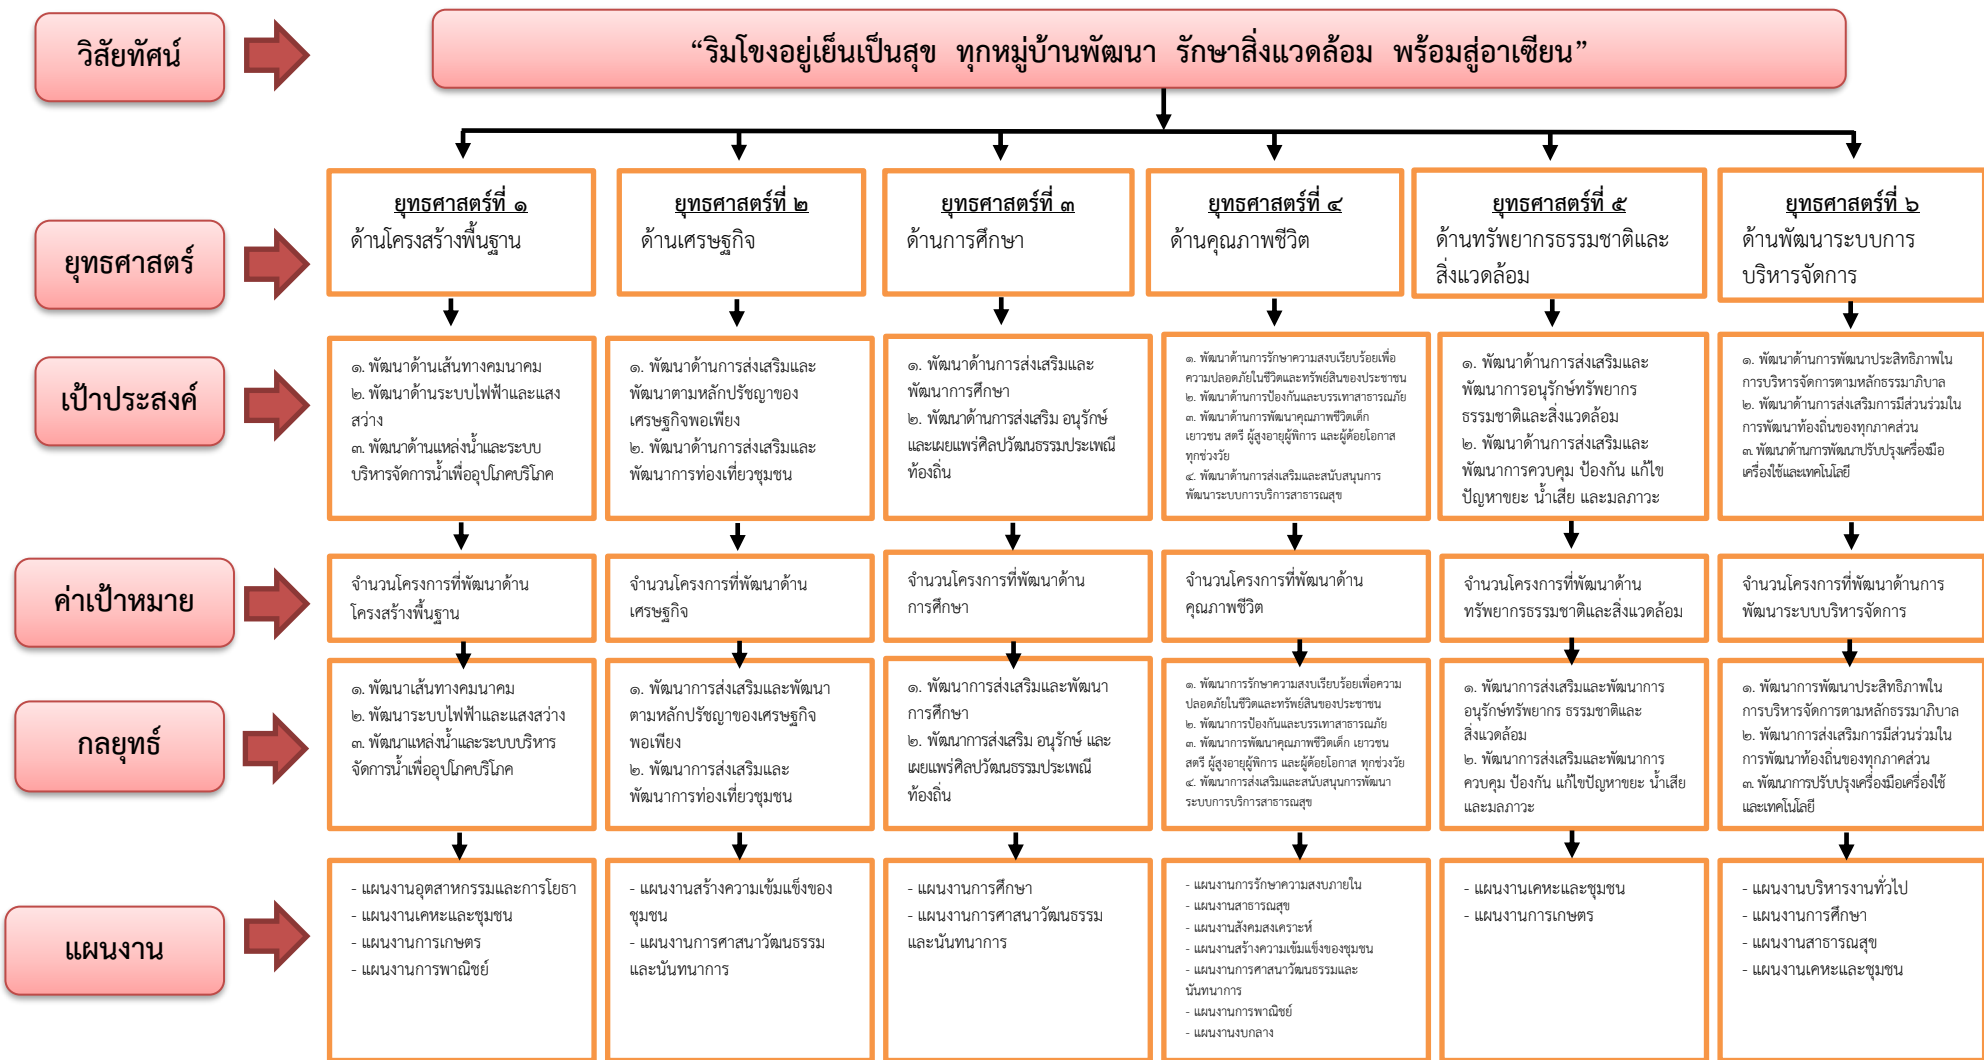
วิสัยทัศน์

“ริมโขงอยู่เย็นเป็นสุข ทุกหมู่บ้านพัฒนา รักษาสิ่งแวดล้อม พร้อมสู่อาเซียน”

ยุทธศาสตร์

ยุทธศาสตร์ที่ ๑
ด้านโครงสร้างพื้นฐาน

ยุทธศาสตร์ที่ ๒
ด้านเศรษฐกิจ

ยุทธศาสตร์ที่ ๓
ด้านการศึกษา

ยุทธศาสตร์ที่ ๔
ด้านคุณภาพชีวิต

ยุทธศาสตร์ที่ ๕
ด้านทรัพยากรธรรมชาติและสิ่งแวดล้อม

ยุทธศาสตร์ที่ ๖
ด้านพัฒนาระบบการบริหารจัดการ

เป้าประสงค์

๑. พัฒนาด้านเส้นทางคมนาคม
๒. พัฒนาด้านระบบไฟฟ้าและแสงสว่าง
๓. พัฒนาด้านแหล่งน้ำและระบบบริหารจัดการน้ำเพื่ออุปโภคบริโภค

๑. พัฒนาด้านการส่งเสริมและพัฒนาตามหลักปรัชญาของเศรษฐกิจพอเพียง
๒. พัฒนาด้านการส่งเสริมและพัฒนาการท่องเที่ยวชุมชน

๑. พัฒนาด้านการส่งเสริมและพัฒนาการศึกษา
๒. พัฒนาด้านการส่งเสริม อนุรักษ์และเผยแพร่ศิลปวัฒนธรรมประเพณีท้องถิ่น

๑. พัฒนาด้านการรักษาความสงบเรียบร้อยเพื่อความปลอดภัยในชีวิตและทรัพย์สินของประชาชน
๒. พัฒนาด้านการป้องกันและบรรเทาสาธารณภัย
๓. พัฒนาด้านการพัฒนาคุณภาพชีวิตเด็ก เยาวชน สตรี ผู้สูงอายุผู้พิการ และผู้ด้อยโอกาส ทุกช่วงวัย
๔. พัฒนาด้านการส่งเสริมและสนับสนุนการพัฒนาระบบการบริการสาธารณสุข

๑. พัฒนาด้านการส่งเสริมและพัฒนาการอนุรักษ์ทรัพยากรธรรมชาติและสิ่งแวดล้อม
๒. พัฒนาด้านการส่งเสริมและพัฒนาการควบคุม ป้องกัน แก้ไขปัญหาขยะ น้ำเสีย และมลภาวะ

๑. พัฒนาด้านการพัฒนาประสิทธิภาพในการบริหารจัดการตามหลักธรรมาภิบาล
๒. พัฒนาด้านการส่งเสริมการมีส่วนร่วมในการพัฒนาท้องถิ่นของทุกภาคส่วน
๓. พัฒนาด้านการพัฒนาปรับปรุงเครื่องมือเครื่องใช้และเทคโนโลยี

ค่าเป้าหมาย

จำนวนโครงการที่พัฒนาด้านโครงสร้างพื้นฐาน

จำนวนโครงการที่พัฒนาด้านเศรษฐกิจ

จำนวนโครงการที่พัฒนาด้านการศึกษา

จำนวนโครงการที่พัฒนาด้านคุณภาพชีวิต

จำนวนโครงการที่พัฒนาด้านทรัพยากรธรรมชาติและสิ่งแวดล้อม

จำนวนโครงการที่พัฒนาด้านการพัฒนาระบบบริหารจัดการ

กลยุทธ์

๑. พัฒนาเส้นทางคมนาคม
๒. พัฒนาระบบไฟฟ้าและแสงสว่าง
๓. พัฒนาแหล่งน้ำและระบบบริหารจัดการน้ำเพื่ออุปโภคบริโภค

๑. พัฒนาการส่งเสริมและพัฒนาตามหลักปรัชญาของเศรษฐกิจพอเพียง
๒. พัฒนาการส่งเสริมและพัฒนาการท่องเที่ยวชุมชน

๑. พัฒนาการส่งเสริมและพัฒนาการศึกษา
๒. พัฒนาการส่งเสริม อนุรักษ์ และเผยแพร่ศิลปวัฒนธรรมประเพณีท้องถิ่น

๑. พัฒนาการรักษาความสงบเรียบร้อยเพื่อความปลอดภัยในชีวิตและทรัพย์สินของประชาชน
๒. พัฒนาการป้องกันและบรรเทาสาธารณภัย
๓. พัฒนาการพัฒนาคุณภาพชีวิตเด็ก เยาวชน สตรี ผู้สูงอายุผู้พิการ และผู้ด้อยโอกาส ทุกช่วงวัย
๔. พัฒนาการส่งเสริมและสนับสนุนการพัฒนาระบบการบริการสาธารณสุข

๑. พัฒนาการส่งเสริมและพัฒนาการอนุรักษ์ทรัพยากร ธรรมชาติและสิ่งแวดล้อม
๒. พัฒนาการส่งเสริมและพัฒนาการควบคุม ป้องกัน แก้ไขปัญหาขยะ น้ำเสีย และมลภาวะ

๑. พัฒนาการพัฒนาประสิทธิภาพในการบริหารจัดการตามหลักธรรมาภิบาล
๒. พัฒนาการส่งเสริมการมีส่วนร่วมในการพัฒนาท้องถิ่นของทุกภาคส่วน
๓. พัฒนาการปรับปรุงเครื่องมือเครื่องใช้และเทคโนโลยี

แผนงาน

- แผนงานอุตสาหกรรมและการโยธา
- แผนงานเคหะและชุมชน
- แผนงานการเกษตร
- แผนงานการพาณิชย์

- แผนงานสร้างความเข้มแข็งของชุมชน
- แผนงานการศาสนาวัฒนธรรมและนันทนาการ

- แผนงานการศึกษา
- แผนงานการศาสนาวัฒนธรรมและนันทนาการ

- แผนงานการรักษาความสงบภายใน
- แผนงานสาธารณสุข
- แผนงานสังคมสงเคราะห์
- แผนงานสร้างความเข้มแข็งของชุมชน
- แผนงานการศาสนาวัฒนธรรมและนันทนาการ
- แผนงานการพาณิชย์
- แผนงานงบกลาง

- แผนงานเคหะและชุมชน
- แผนงานการเกษตร

- แผนงานบริหารงานทั่วไป
- แผนงานการศึกษา
- แผนงานสาธารณสุข
- แผนงานเคหะและชุมชน